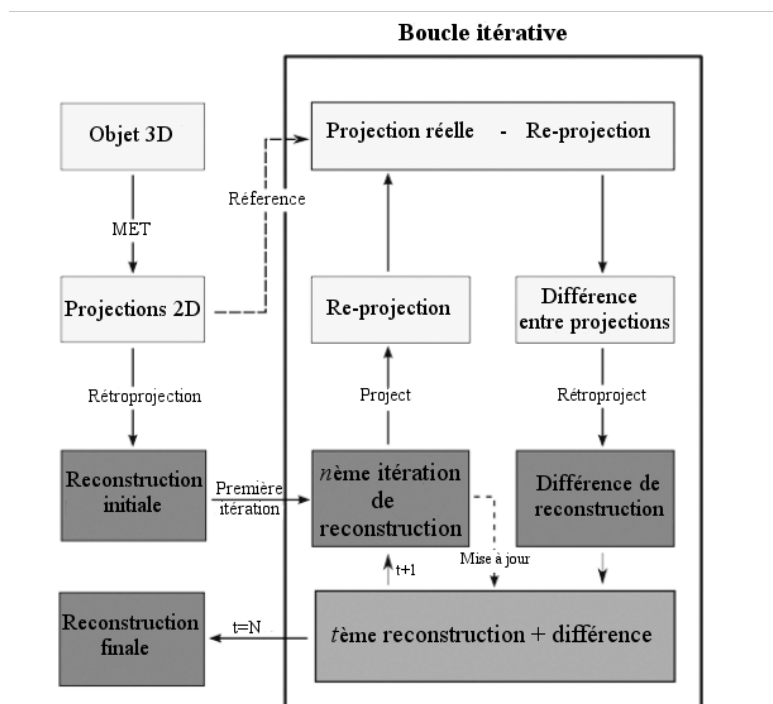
Boucle itérative

Objet 3D

MET

Projections 2D

Réference

Projection réelle - Re-projection

Re-projection

Différence entre projections

Project

Rétroproject

Rétroprojection

Reconstruction initiale

Première itération

$n$ème itération de reconstruction

Différence de reconstruction

Mise à jour

t+1

Reconstruction finale

t=N

$t$ème reconstruction + différence